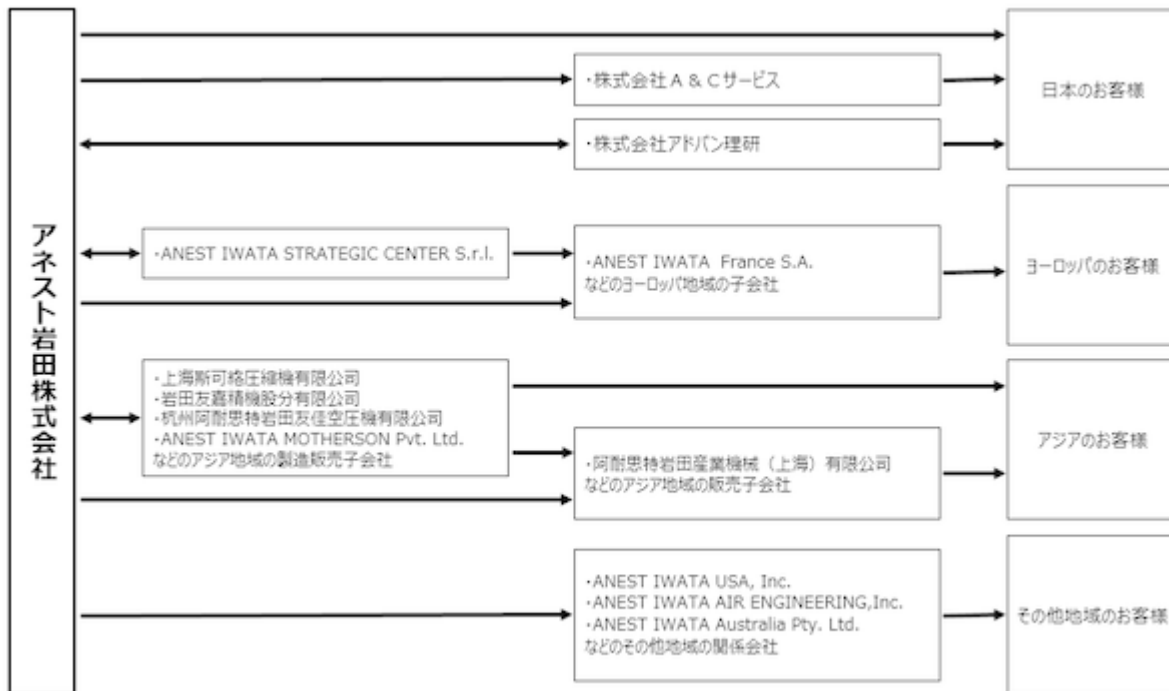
アネスト岩田株式会社

・株式会社Ａ＆Ｃサービス

・株式会社アドバン理研

日本のお客様

・ANEST IWATA STRATEGIC CENTER S.r.l.

・ANEST IWATA France S.A.
などのヨーロッパ地域の子会社

ヨーロッパのお客様

・上海斯可絡圧縮機有限公司
・岩田友嘉精機股分有限公司
・杭州阿耐思特岩田友佳空圧機有限公司
・ANEST IWATA MOTHERSON Pvt. Ltd.
などのアジア地域の製造販売子会社

・阿耐思特岩田産業機械（上海）有限公司
などのアジア地域の販売子会社

アジアのお客様

・ANEST IWATA USA, Inc.
・ANEST IWATA AIR ENGINEERING,Inc.
・ANEST IWATA Australia Pty. Ltd.
などのその他地域の関係会社

その他地域のお客様